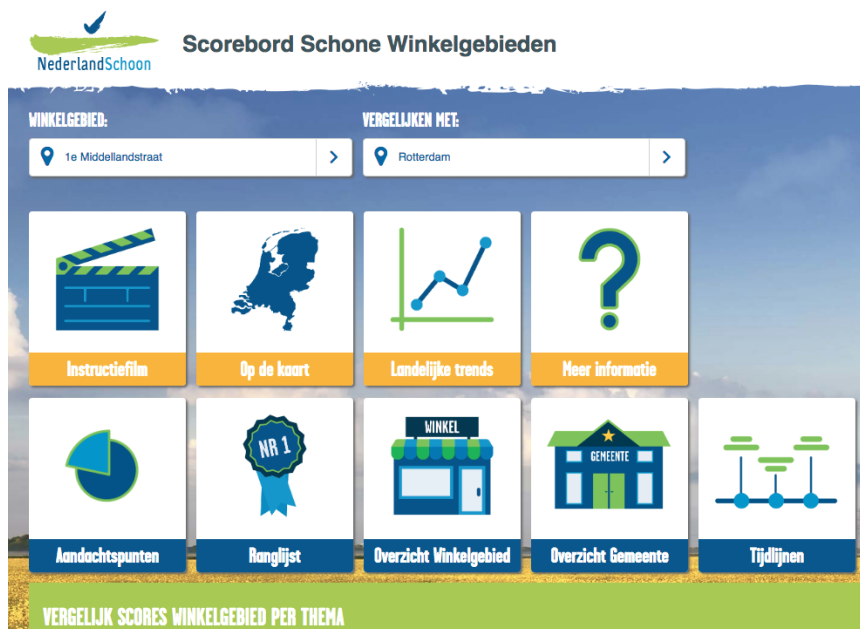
NederlandSchoon

Scorebord Schone Winkelgebieden

WINKELGEBIED:

1e Middellandstraat

VERGELIJKEN MET:

Rotterdam

Instructiefilm

Op de kaart

Landelijke trends

Meer informatie

NR 1

WINKEL

GEMEENTE

Aandachtspunten

Ranglijst

Overzicht Winkelgebied

Overzicht Gemeente

Tijdlijnen

VERGELIJK SCORES WINKELGEBIED PER THEMA